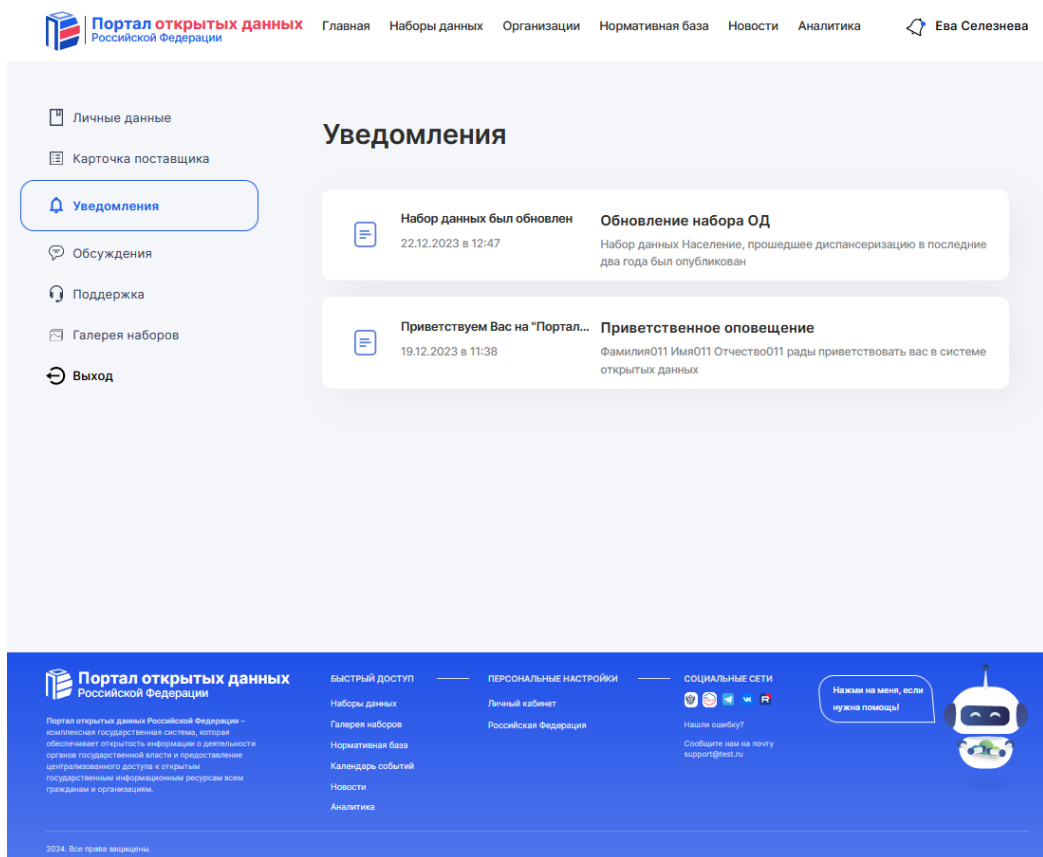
Портал открытых данных
Российской Федерации

Главная Наборы данных Организации Нормативная база Новости Аналитика

Ева Селезнева

Личные данные
Карточка поставщика
Уведомления
Обсуждения
Поддержка
Галерея наборов
Выход

Уведомления

Набор данных был обновлен
22.12.2023 в 12:47
Обновление набора ОД
Набор данных Население, прошедшее диспансеризацию в последние два года был опубликован

Приветствуем Вас на "Портал...
19.12.2023 в 11:38
Приветственное оповещение
Фамилия011 Имя011 Отчество011 рады приветствовать вас в системе открытых данных

Портал открытых данных
Российской Федерации

Портал открытых данных Российской Федерации – комплексная государственная система, которая обеспечивает открытость информации о деятельности органов государственной власти и предоставление централизованного доступа к открытым государственным информационным ресурсам всем гражданам и организациям.

БЫСТРЫЙ ДОСТУП
Наборы данных
Галерея наборов
Нормативная база
Календарь событий
Новости
Аналитика

ПЕРСОНАЛЬНЫЕ НАСТРОЙКИ
Личный кабинет
Российская Федерация

СОЦИАЛЬНЫЕ СЕТИ
Нашли ошибку?
Сообщите нам на почту support@test.ru

Нажми на меня, если нужна помощь!

2024. Все права защищены.